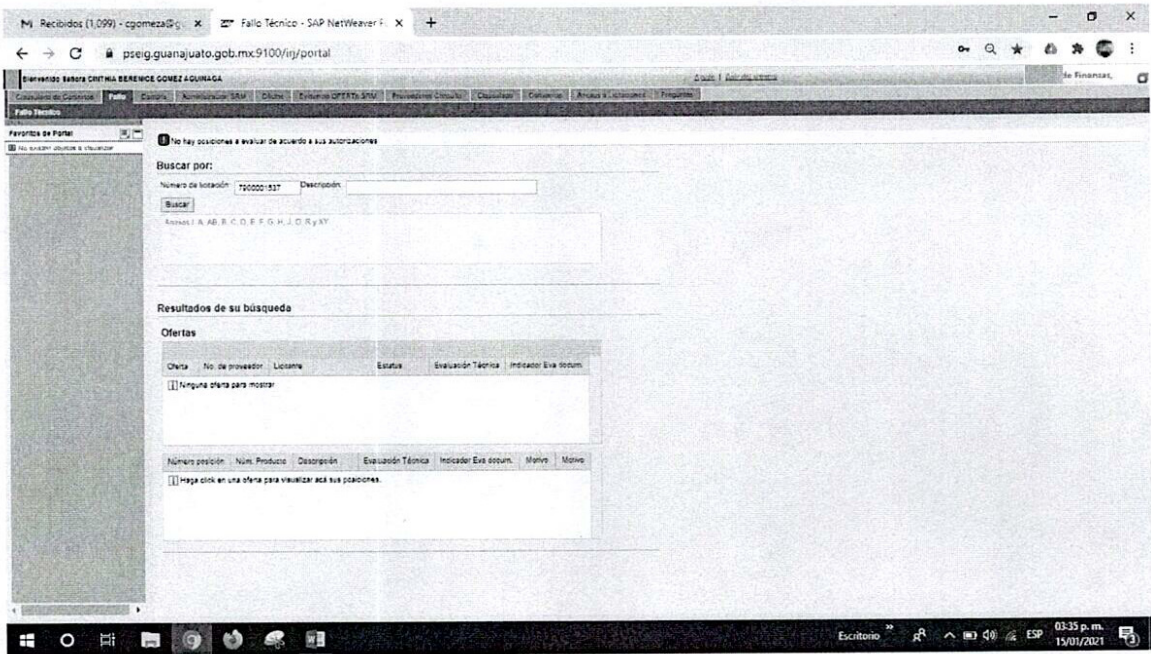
M Recibidos (1,099) - cgomeza@g ×   Fallo Técnico - SAP NetWeaver P ×   +

pseig.guanajuato.gob.mx:9100/irj/portal

Bienvenido Señora CINTHIA BERENICE GOMEZ AGUINAGA

Ayuda | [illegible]

de Finanzas,

Cuadro de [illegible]   Fallo   Compra   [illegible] SRM   Ofertas   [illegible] OFERTA SRM   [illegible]   Clasificado   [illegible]   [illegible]   Preguntas

Fallo Técnico

Favoritos de Portal

No existen objetos a visualizar

No hay posiciones a evaluar de acuerdo a sus autorizaciones

Buscar por:

Número de licitación 7900001537   Descripción

Buscar

Anexos I, A, AB, B, C, D, E, F, G, H, J, O, R y XY

Resultados de su búsqueda

Ofertas

| Oferta | No. de proveedor | Licitante | Estatus | Evaluación Técnica | Indicador Eva docum. |
|---|---|---|---|---|---|
| Ninguna oferta para mostrar | | | | | |

| Número posición | Núm. Producto | Descripción | Evaluación Técnica | Indicador Eva docum. | Motivo | Motivo |
|---|---|---|---|---|---|---|
| Haga click en una oferta para visualizar acá sus posiciones. | | | | | | |

Escritorio   ESP   03:35 p. m.   15/01/2021